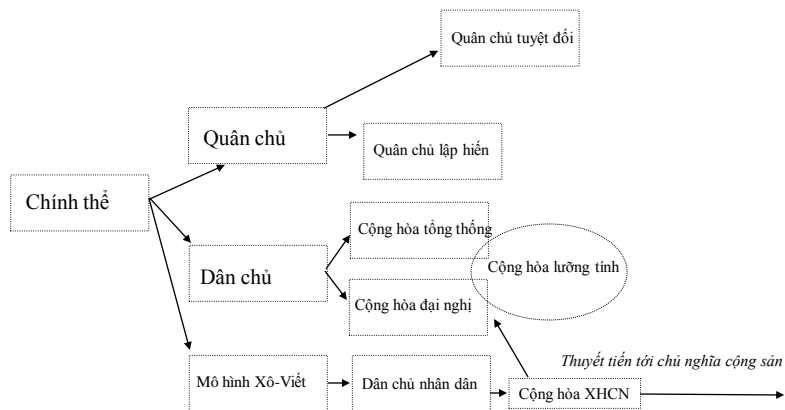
Quân chủ tuyệt đối

Quân chủ

Quân chủ lập hiến

Chính thể

Cộng hòa tổng thống

Cộng hòa lưỡng tính

Dân chủ

Cộng hòa đại nghị

Thuyết tiến tới chủ nghĩa cộng sản

Mô hình Xô-Viết

Dân chủ nhân dân

Cộng hòa XHCN